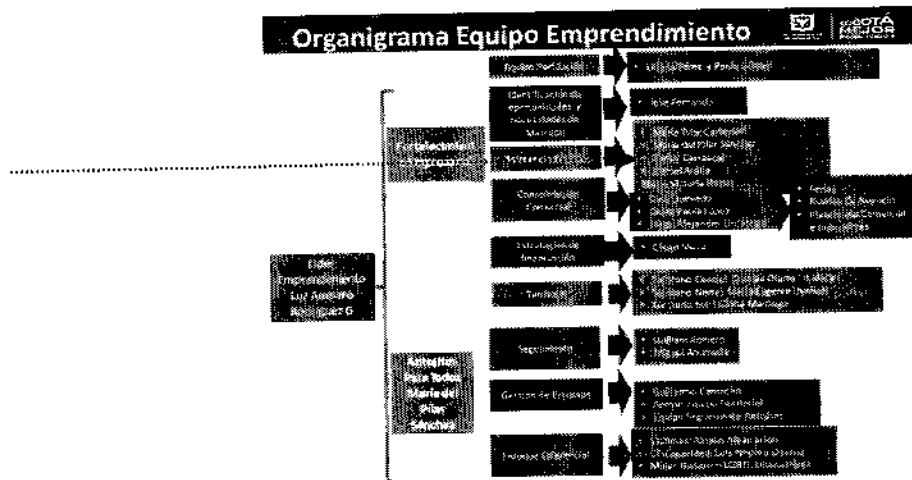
Organigrama Equipo Emprendimiento

BOGOTÁ MEJOR

Líder Emprendimiento Luz Amparo Rodríguez G

Fortalecimiento Empresarial

Gestión Portafolio

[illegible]

Identificación de oportunidades y necesidades de Mercado

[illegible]

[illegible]

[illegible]

Consolidación Comercial

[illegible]

Ferias
Ruedas de Negocio
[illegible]

Estrategias de Innovación

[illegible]

Turismo

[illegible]

Acciones Para Todos María del Pilar Sánchez

Seguimiento

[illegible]

Gestión de Empresas

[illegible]

Enfoque Diferencial

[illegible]